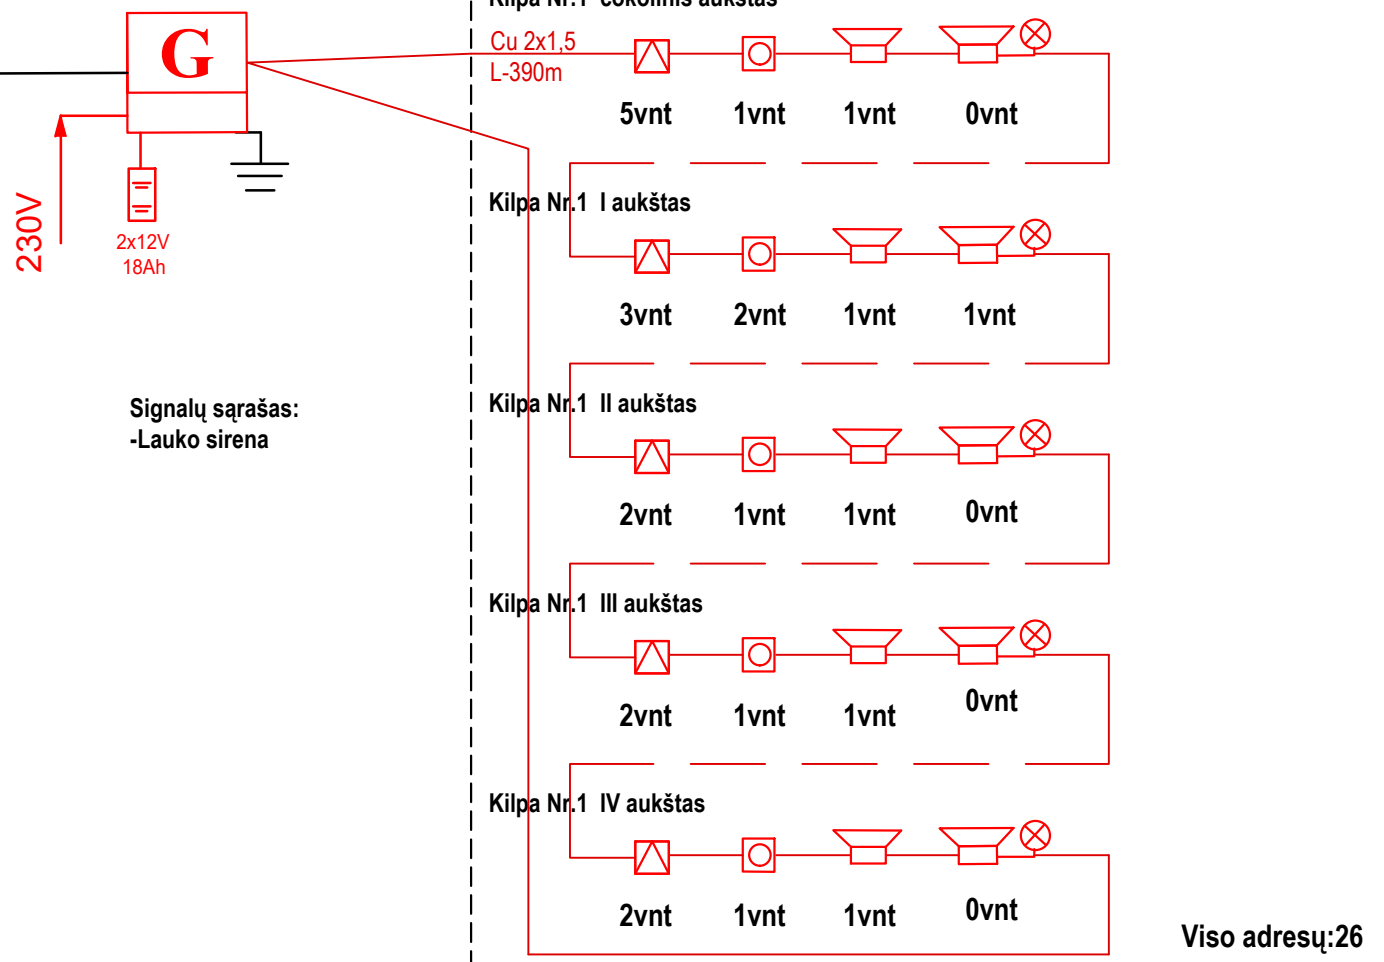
Kilpa Nr.1 cokolinis aukštas

G

Cu 2x1,5
L-390m

5vnt 1vnt 1vnt 0vnt

230V

2x12V
18Ah

Kilpa Nr.1 I aukštas

3vnt 2vnt 1vnt 1vnt

Signalų sąrašas:
-Lauko sirena

Kilpa Nr.1 II aukštas

2vnt 1vnt 1vnt 0vnt

Kilpa Nr.1 III aukštas

2vnt 1vnt 1vnt 0vnt

Kilpa Nr.1 IV aukštas

2vnt 1vnt 1vnt 0vnt

Viso adresų:26